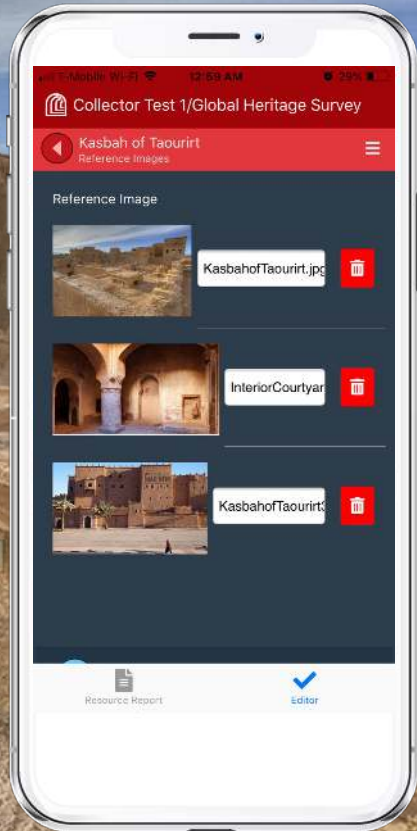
T-Mobile Wi-Fi 12:59 AM 29%

Collector Test 1/Global Heritage Survey

Kasbah of Taourirt
Reference Images

Reference Image

KasbahofTaourirt.jpg

InteriorCourtyar

KasbahofTaourirt3

Resource Report

Editor